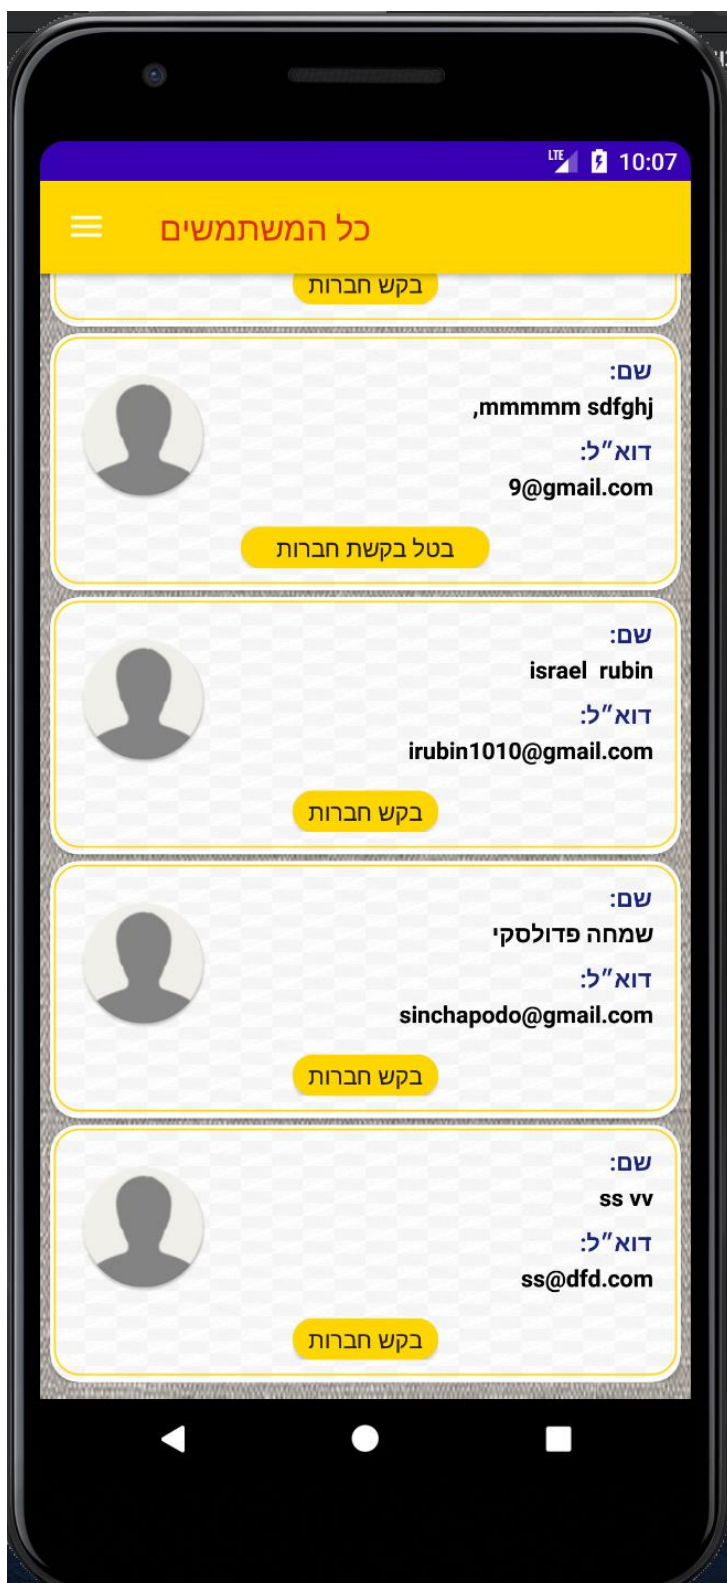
LTE 10:07

כל המשתמשים

בקש חברות

שם:
mmmmm sdfghj,
דוא"ל:
9@gmail.com
בטל בקשת חברות

שם:
israel rubin
דוא"ל:
irubin1010@gmail.com
בקש חברות

שם:
שמחה פדולסקי
דוא"ל:
sinchapodo@gmail.com
בקש חברות

שם:
ss vv
דוא"ל:
ss@dfd.com
בקש חברות